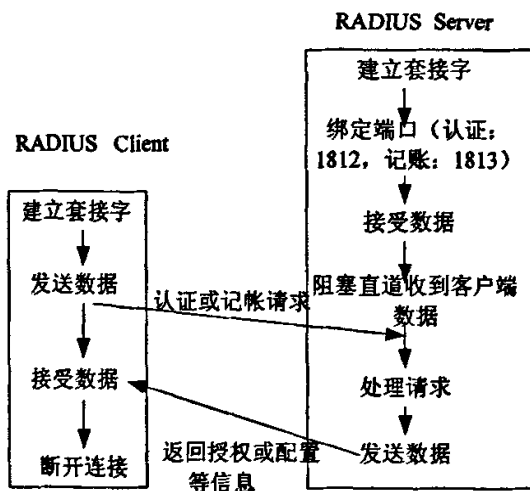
RADIUS Server

建立套接字

绑定端口（认证：1812，记账：1813）

接受数据

阻塞直道收到客户端数据

处理请求

发送数据

RADIUS Client

建立套接字

发送数据

接受数据

断开连接

认证或记帐请求

返回授权或配置等信息